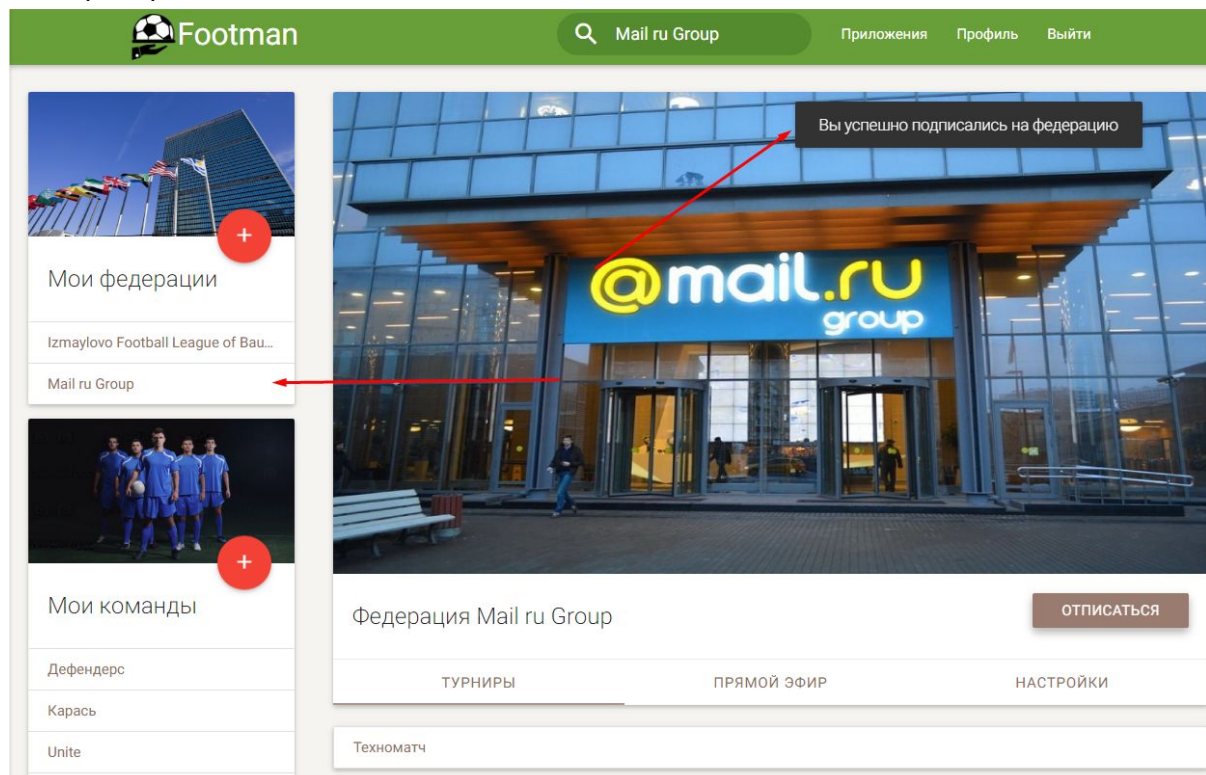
Footman

Mail ru Group

Приложения Профиль Выйти

Вы успешно подписались на федерацию

+

Мои федерации

Izmaylovo Football League of Bau...

Mail ru Group

+

Мои команды

Дефендерс

Карась

Unite

@mail.ru group

Федерация Mail ru Group

ОТПИСАТЬСЯ

ТУРНИРЫ ПРЯМОЙ ЭФИР НАСТРОЙКИ

Техноматч